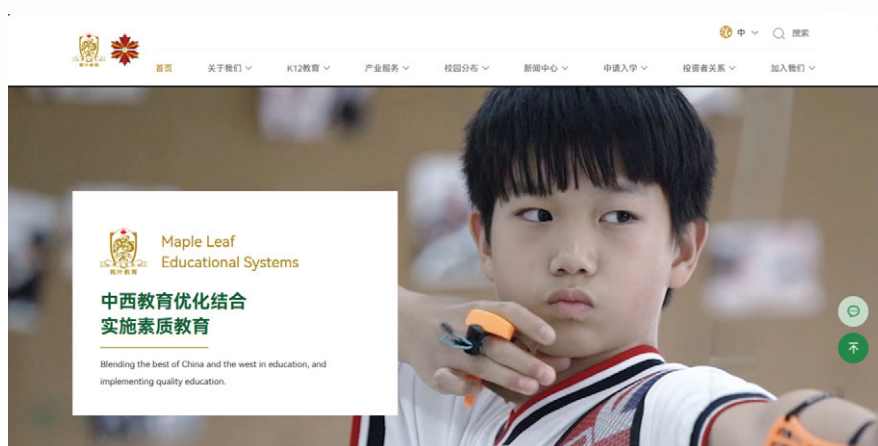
中 搜索

枫叶教育

首页 关于我们 K12教育 产业服务 校园分布 新闻中心 申请入学 投资者关系 加入我们

枫叶教育

Maple Leaf Educational Systems

中西教育优化结合
实施素质教育

Blending the best of China and the west in education, and implementing quality education.